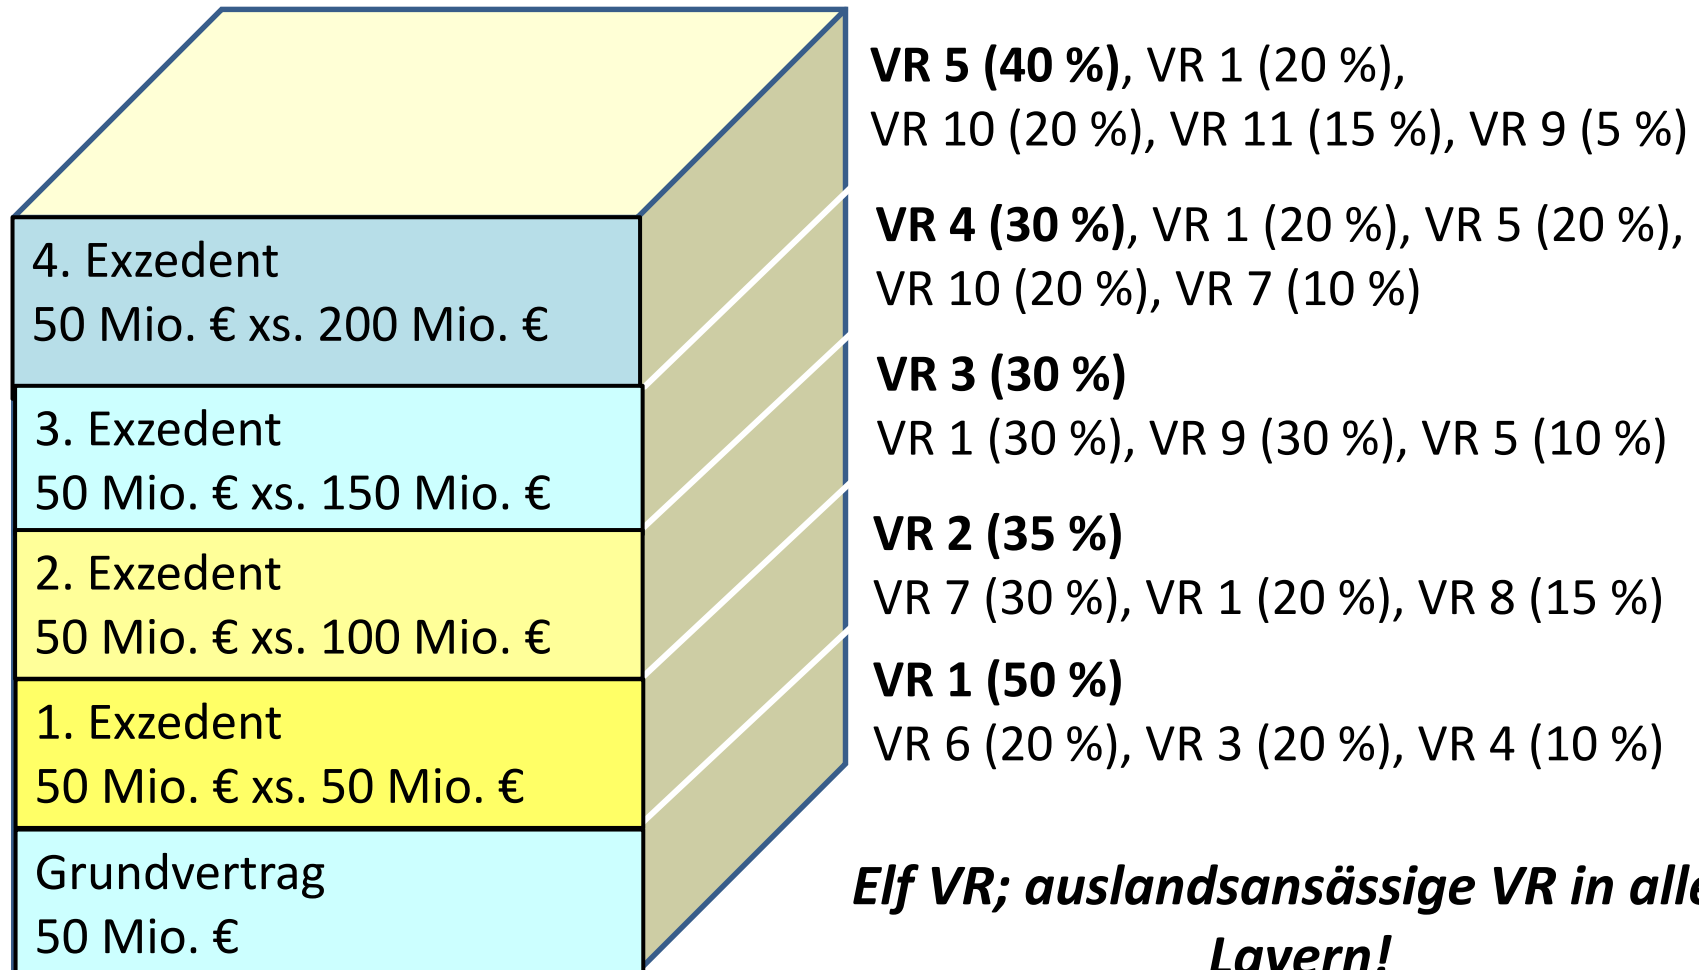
4. Exzedent
50 Mio. € xs. 200 Mio. €

3. Exzedent
50 Mio. € xs. 150 Mio. €

2. Exzedent
50 Mio. € xs. 100 Mio. €

1. Exzedent
50 Mio. € xs. 50 Mio. €

Grundvertrag
50 Mio. €

**VR 5 (40 %)**, VR 1 (20 %), VR 10 (20 %), VR 11 (15 %), VR 9 (5 %)

**VR 4 (30 %)**, VR 1 (20 %), VR 5 (20 %), VR 10 (20 %), VR 7 (10 %)

**VR 3 (30 %)**
VR 1 (30 %), VR 9 (30 %), VR 5 (10 %)

**VR 2 (35 %)**
VR 7 (30 %), VR 1 (20 %), VR 8 (15 %)

**VR 1 (50 %)**
VR 6 (20 %), VR 3 (20 %), VR 4 (10 %)

*Elf VR; auslandsansässige VR in all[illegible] Layern!*